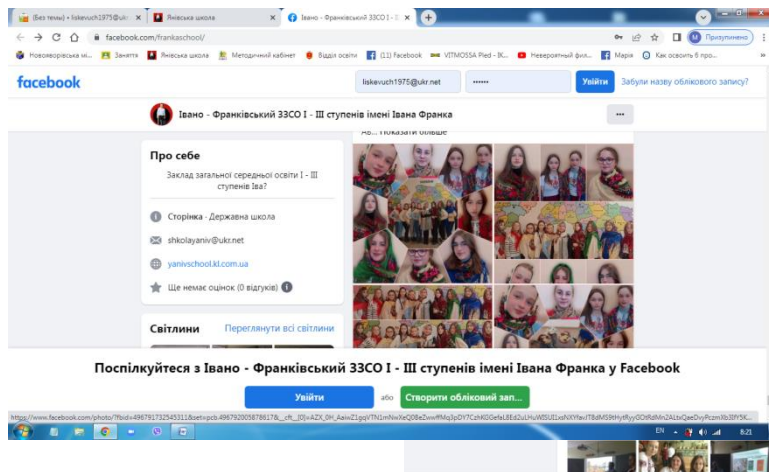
(Без теми) - liskevuch1975@ukr ×
Янівська школа ×
Івано - Франківський ЗЗСО І - ІІ ×
+

facebook.com/frankaschool/
Призупинено

Новояворівська мі... Заняття Янівська школа Методичний кабінет Відділ освіти (11) Facebook VITMOSSA Pled - IK... Невероятный фил... Марія Как освоить 6 про...

facebook
liskevuch1975@ukr.net
••••••
Увійти
Забули назву облікового запису?

Івано - Франківський ЗЗСО І - ІІІ ступенів імені Івана Франка
...

Ав... Показати більше

Про себе
Заклад загальної середньої освіти І - ІІІ ступенів Іва?

Сторінка · Державна школа
shkolayaniv@ukr.net
yanivschool.kl.com.ua
Ще немає оцінок (0 відгуків)

Світлини
Переглянути всі світлини

Поспілкуйтеся з Івано - Франківський ЗЗСО І - ІІІ ступенів імені Івана Франка у Facebook
Увійти
або
Створити обліковий зап...

https://www.facebook.com/photo/?fbid=496791732545311&set=pcb.496792005878617&__cft__[0]=AZX_0H_AaiwZ1gqVTN1mNwXeQ0BeZww#Mq3pDY7CzhK0Gefa18Ed2uLHuW5SUI1xdNXYfavIT8dMS9tHytRyyGOtRdMn2A1tvQaeDvyPczmXb3lY5K...

EN 8:21